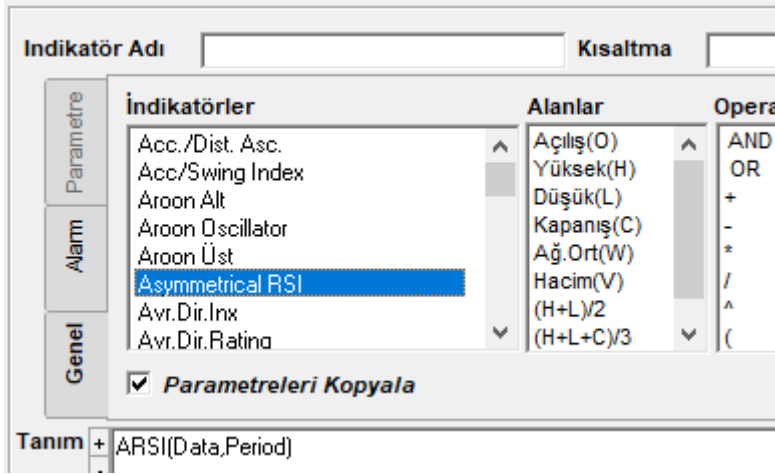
Indikatör Adı

Kısaltma

Parametre

Alarm

Genel

İndikatörler

Acc./Dist. Asc.
Acc/Swing Index
Aroon Alt
Aroon Oscillator
Aroon Üst
Asymmetrical RSI
Avr.Dir.Inx
Avr.Dir.Rating

Alanlar

Açılış(O)
Yüksek(H)
Düşük(L)
Kapanış(C)
Ağ.Ort(W)
Hacim(V)
(H+L)/2
(H+L+C)/3

Opera

AND
OR
+
-
*
/
^
(

Parametreleri Kopyala

Tanım + ARSI(Data,Period)